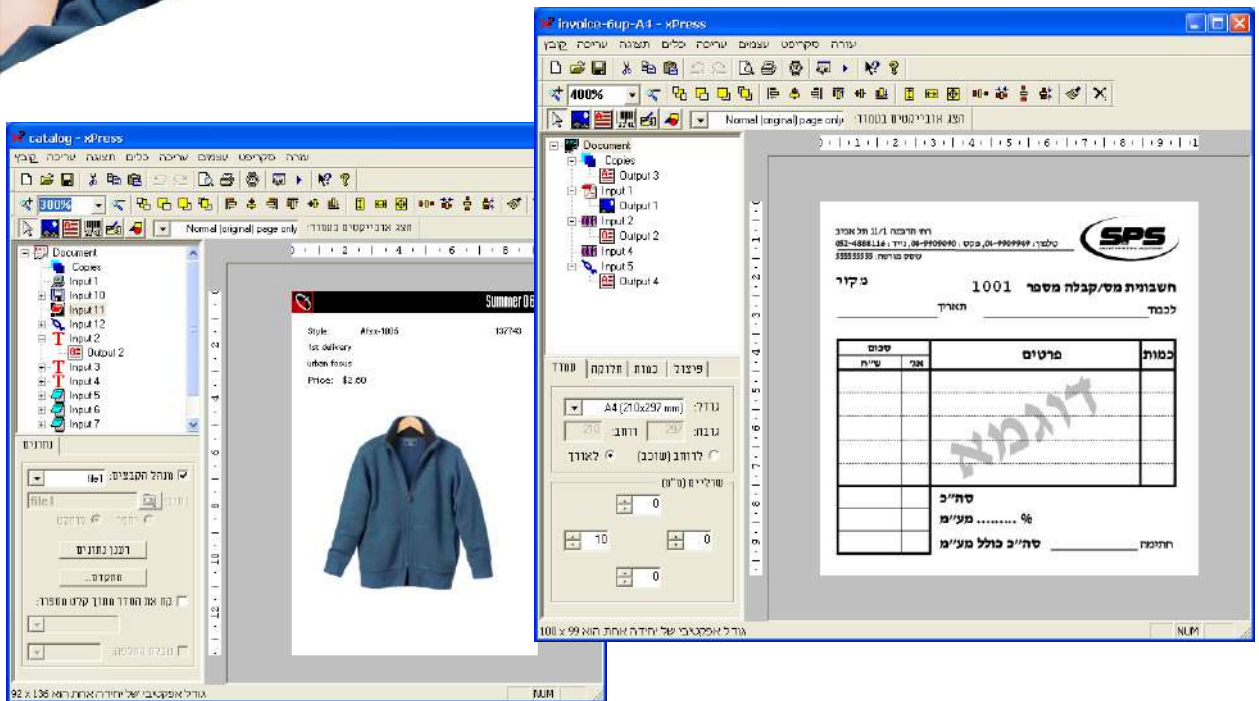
catalog - xPress

קובץ עריכה תצוגה כלים עריכה עצמים סקריפט עזרה

300%

Normal (original) page only הצג אובייקטים בעמוד:

Document
Copies
Input 1
Input 10
Input 11
Input 12
Input 2
Output 2
Input 3
Input 4
Input 5
Input 6
Input 7

נתונים

מנהל הקבצים: file1

file1

רענן נתונים

מתקדם...

קח את הסדר מתוך קלט מספר:

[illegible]

Summer 06

Style: #fsx-1005 137743
1st delivery
urban focus
Price: $2.60

גודל אפקטיבי של יחידה אחת הוא 136 x 92

NUM

invoice-6up-A4 - xPress

קובץ עריכה תצוגה כלים עריכה עצמים סקריפט עזרה

400%

Normal (original) page only הצג אובייקטים בעמוד:

Document
Copies
Output 3
Input 1
Output 1
Input 2
Output 2
Input 4
Input 5
Output 4

פיצול | כמות | חלוקה | דף

גודל: A4 (210x297 mm)

גובה: 297 רוחב: 210

לאורך לרוחב (שוכב)

שוליים (מ"מ)

0
10 0
0

SPS

רחוב תרבות 11/1 תל אביב
טלפון: 03-9909969 , פקס: 03-9909970 , נייד: 052-4888116
עוסק מורשה: 555555555

חשבונית מס/קבלה מספר 1001 מקור

לכבוד תאריך

| כמות | פרטים | סכום | |
|---|---|---|---|
| | | אג' | ש"ח |

דוגמא

סה"כ
מע"מ ........ %
סה"כ כולל מע"מ חתימה

גודל אפקטיבי של יחידה אחת הוא 99 x 100

NUM